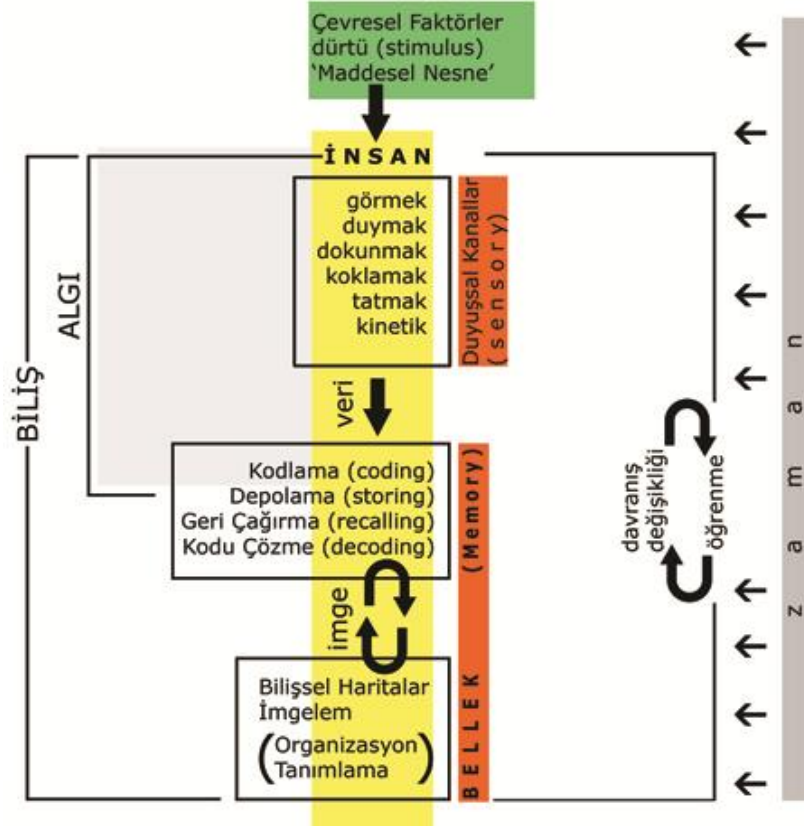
Çevresel Faktörler
dürtü (stimulus)
'Maddesel Nesne'

İNSAN

görmek
duymak
dokunmak
koklamak
tatmak
kinetik

Duyuşsal Kanallar (sensory)

ALGI

BİLİŞ

veri

Kodlama (coding)
Depolama (storing)
Geri Çağırma (recalling)
Kodu Çözme (decoding)

BELLEK (Memory)

imge

Bilişsel Haritalar
İmgelem
(Organizasyon
Tanımlama)

davranış
değişikliği
öğrenme

zaman